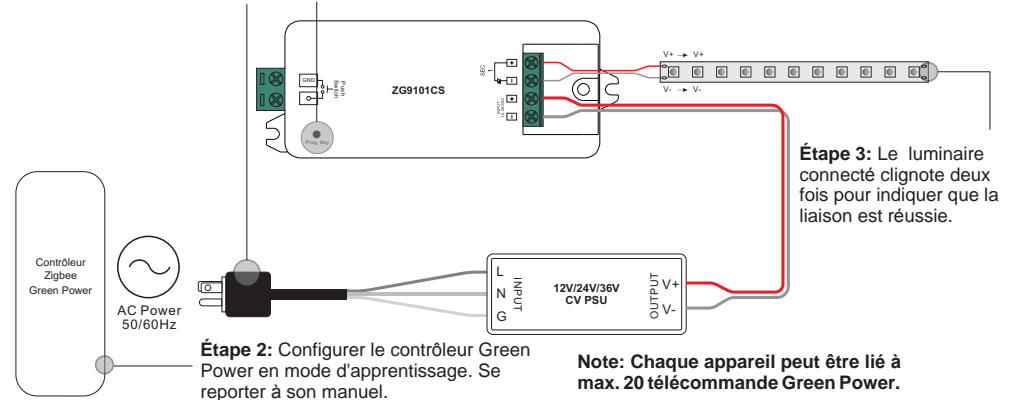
GND
Push Switch
ZG9101CS
Prog. Key
SEC
V+ → V+
V- → V-

Étape 3: Le luminaire connecté clignote deux fois pour indiquer que la liaison est réussie.

Contrôleur Zigbee Green Power

AC Power 50/60Hz

L
N
G
INPUT
12V/24V/36V CV PSU
OUTPUT
V+
V-

Étape 2: Configurer le contrôleur Green Power en mode d'apprentissage. Se reporter à son manuel.

Note: Chaque appareil peut être lié à max. 20 télécommande Green Power.